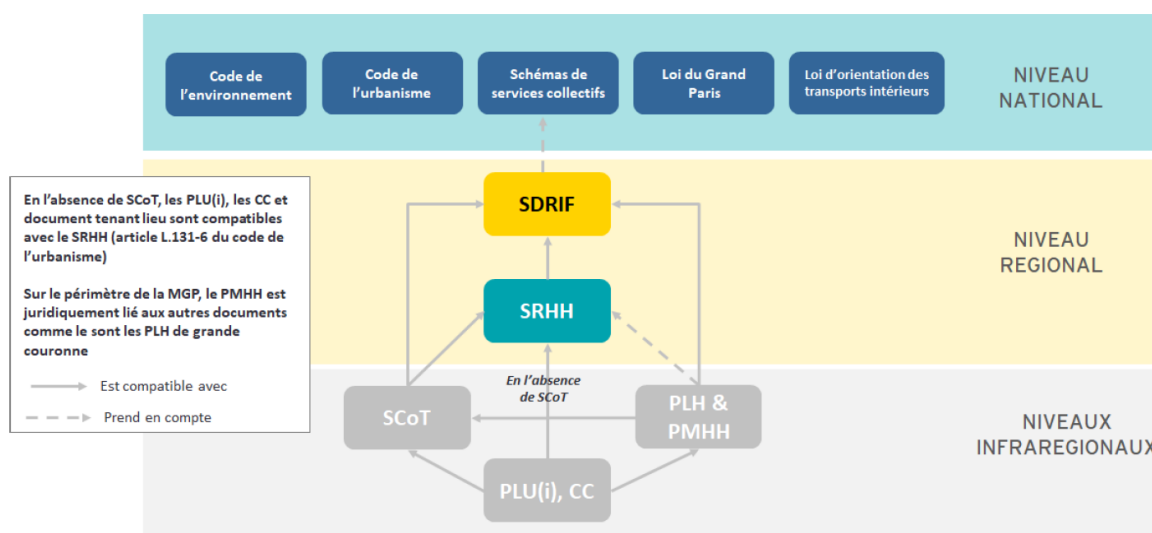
Code de l'environnement

Code de l'urbanisme

Schémas de services collectifs

Loi du Grand Paris

Loi d'orientation des transports intérieurs

NIVEAU NATIONAL

En l'absence de SCoT, les PLU(i), les CC et document tenant lieu sont compatibles avec le SRHH (article L.131-6 du code de l'urbanisme)

Sur le périmètre de la MGP, le PMHH est juridiquement lié aux autres documents comme le sont les PLH de grande couronne

Est compatible avec

Prend en compte

SDRIF

NIVEAU REGIONAL

SRHH

En l'absence de SCoT

SCoT

PLH & PMHH

NIVEAUX INFRAREGIONAUX

PLU(i), CC